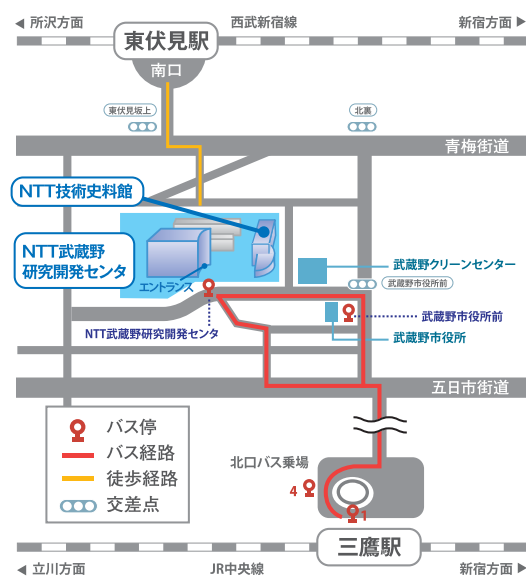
◀ 所沢方面
西武新宿線
新宿方面 ▶
東伏見駅
南口
東伏見坂上
北裏
青梅街道
NTT技術史料館
NTT武蔵野研究開発センタ
エントランス
武蔵野クリーンセンター
武蔵野市役所前
武蔵野市役所前
武蔵野市役所
NTT武蔵野研究開発センタ
五日市街道
バス停
バス経路
徒歩経路
交差点
北口バス乗場
4
1
三鷹駅
◀ 立川方面
JR中央線
新宿方面 ▶